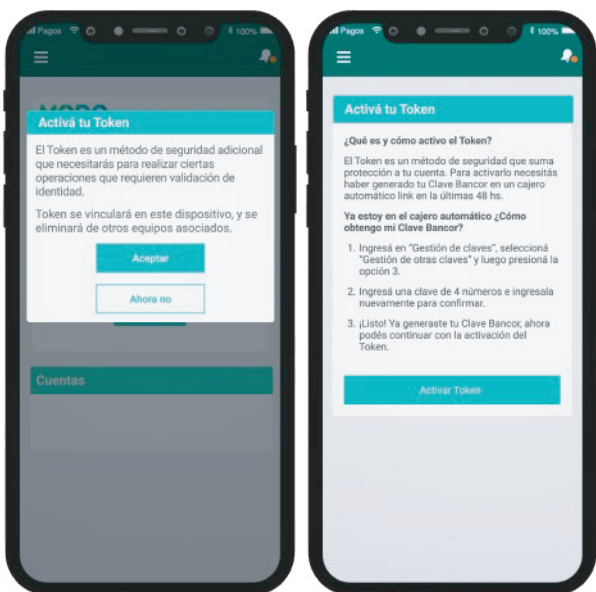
Pagos 100%

MODO

Activá tu Token

El Token es un método de seguridad adicional que necesitarás para realizar ciertas operaciones que requieren validación de identidad.

Token se vinculará en este dispositivo, y se eliminará de otros equipos asociados.

Aceptar

Ahora no

Cuentas

Pagos 100%

Activá tu Token

¿Qué es y cómo activo el Token?

El Token es un método de seguridad que suma protección a tu cuenta. Para activarlo necesitás haber generado tu Clave Bancor en un cajero automático link en la últimas 48 hs.

Ya estoy en el cajero automático ¿Cómo obtengo mi Clave Bancor?

1. Ingresá en "Gestión de claves", seleccioná "Gestión de otras claves" y luego presioná la opción 3.

2. Ingresá una clave de 4 números e ingresala nuevamente para confirmar.

3. ¡Listo! Ya generaste tu Clave Bancor, ahora podés continuar con la activación del Token.

Activar Token